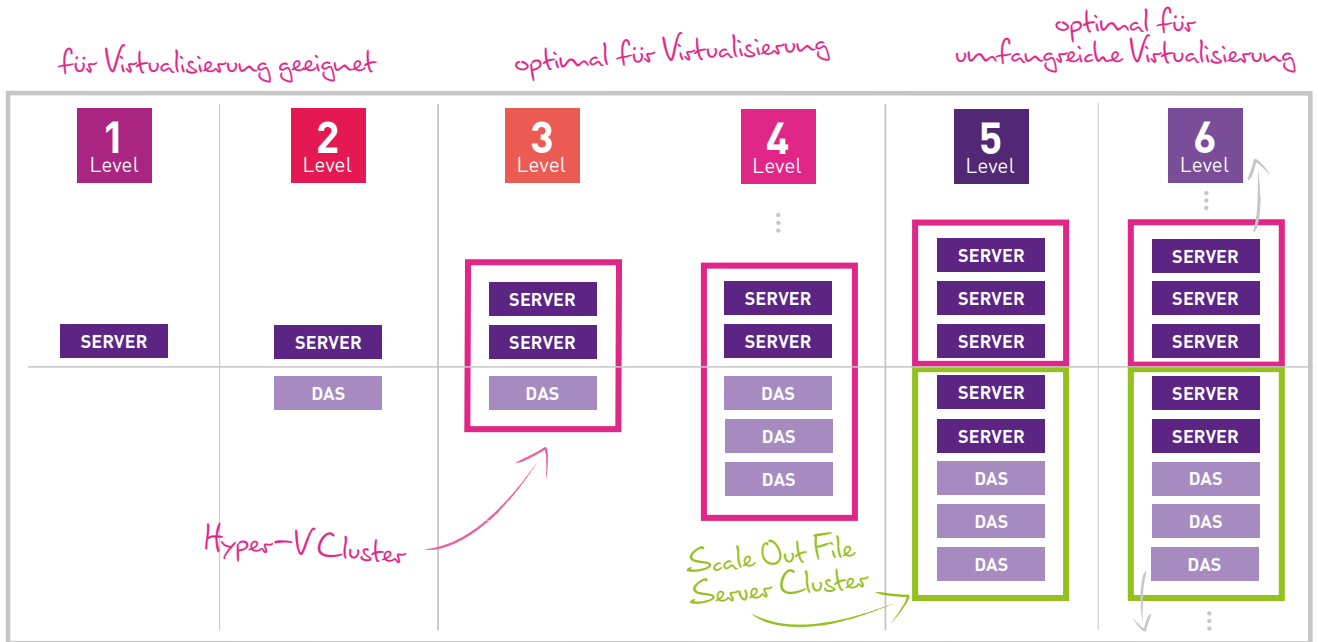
für Virtualisierung geeignet

optimal für Virtualisierung

optimal für umfangreiche Virtualisierung

1 Level

SERVER

2 Level

SERVER

DAS

3 Level

SERVER

SERVER

DAS

4 Level

SERVER

SERVER

DAS

DAS

DAS

5 Level

SERVER

SERVER

SERVER

SERVER

SERVER

DAS

DAS

DAS

6 Level

SERVER

SERVER

SERVER

SERVER

SERVER

DAS

DAS

DAS

Hyper-V Cluster

Scale Out File Server Cluster